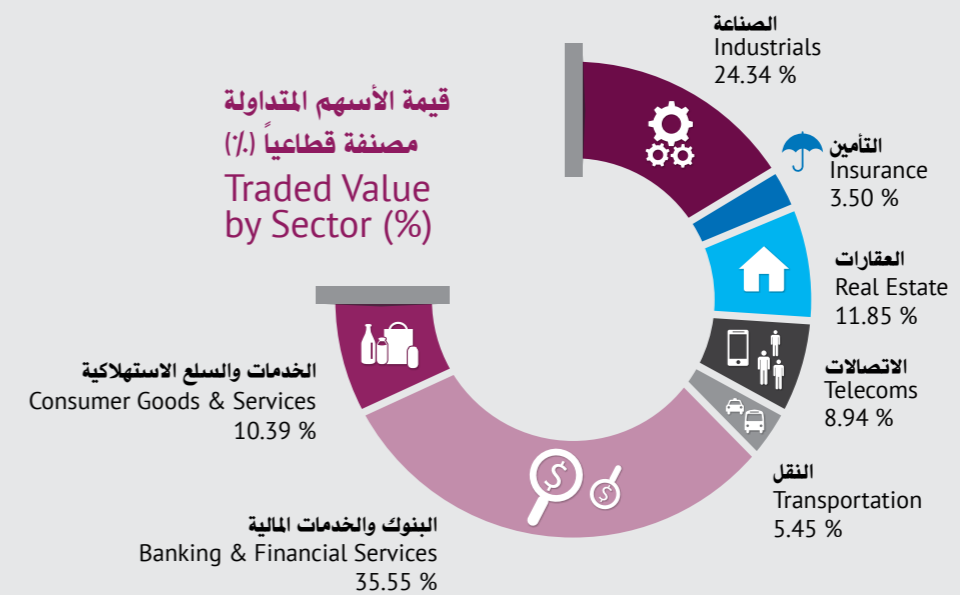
قيمة الأسهم المتداولة
مصنفة قطاعياً (٪)
Traded Value by Sector (%)

الصناعة
Industrials
24.34 %

التأمين
Insurance
3.50 %

العقارات
Real Estate
11.85 %

الاتصالات
Telecoms
8.94 %

النقل
Transportation
5.45 %

البنوك والخدمات المالية
Banking & Financial Services
35.55 %

الخدمات والسلع الاستهلاكية
Consumer Goods & Services
10.39 %